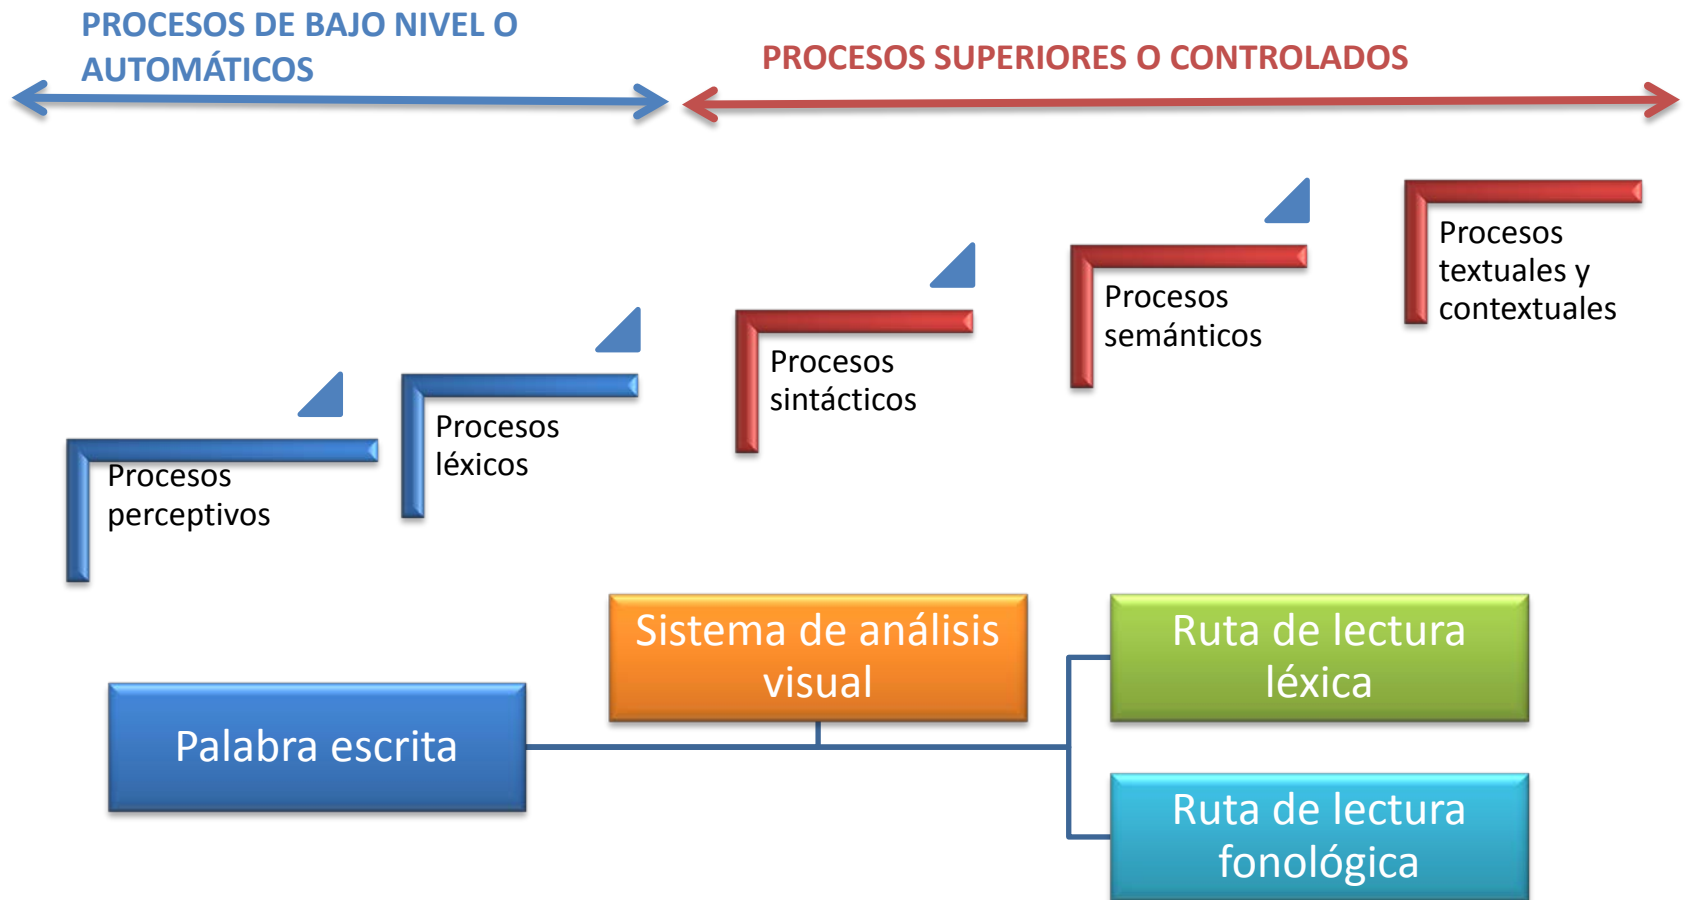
PROCESOS DE BAJO NIVEL O AUTOMÁTICOS

PROCESOS SUPERIORES O CONTROLADOS

Procesos perceptivos

Procesos léxicos

Procesos sintácticos

Procesos semánticos

Procesos textuales y contextuales

Palabra escrita

Sistema de análisis visual

Ruta de lectura léxica

Ruta de lectura fonológica